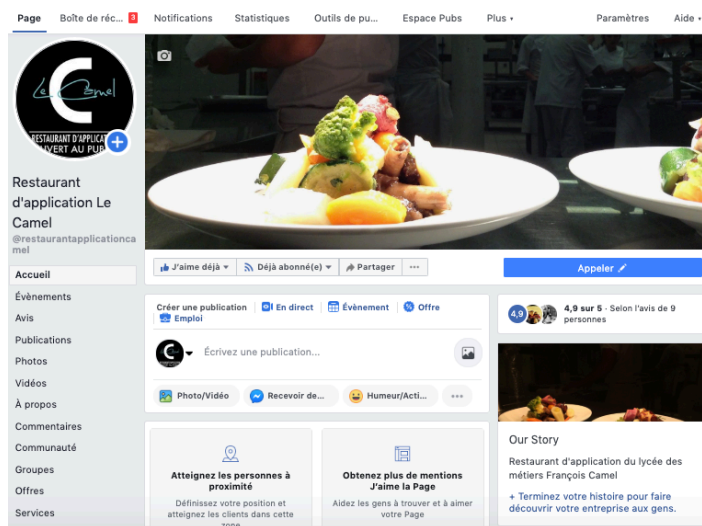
Page Boîte de réc... 3 Notifications Statistiques Outils de pu... Espace Pubs Plus ▾ Paramètres Aide ▾

Le Camel
RESTAURANT D'APPLICATION
OUVERT AU PUB

Restaurant d'application Le Camel
@restaurantapplicationcamel

Accueil
Évènements
Avis
Publications
Photos
Vidéos
À propos
Commentaires
Communauté
Groupes
Offres
Services

J'aime déjà ▾ Déjà abonné(e) ▾ Partager ···

Appeler

Créer une publication | En direct | Évènement | Offre | Emploi

Écrivez une publication...

Photo/Vidéo Recevoir de... Humeur/Acti... ···

4,9 4,9 sur 5 · Selon l'avis de 9 personnes

Atteignez les personnes à proximité
Définissez votre position et atteignez les clients dans cette zone

Obtenez plus de mentions J'aime la Page
Aidez les gens à trouver et à aimer votre Page

Our Story
Restaurant d'application du lycée des métiers François Camel
+ Terminez votre histoire pour faire découvrir votre entreprise aux gens.